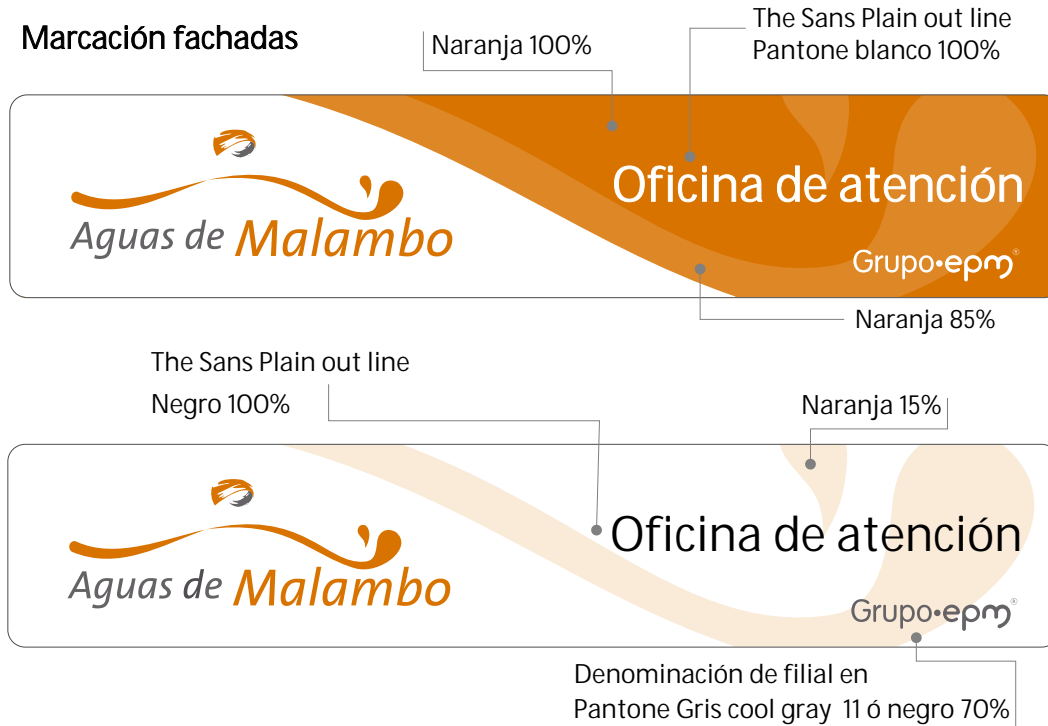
Marcación fachadas

Naranja 100%

The Sans Plain out line
Pantone blanco 100%

Aguas de Malambo

Oficina de atención

Grupo•epm®

Naranja 85%

The Sans Plain out line

Negro 100%

Naranja 15%

Aguas de Malambo

Oficina de atención

Grupo•epm®

Denominación de filial en
Pantone Gris cool gray 11 ó negro 70%